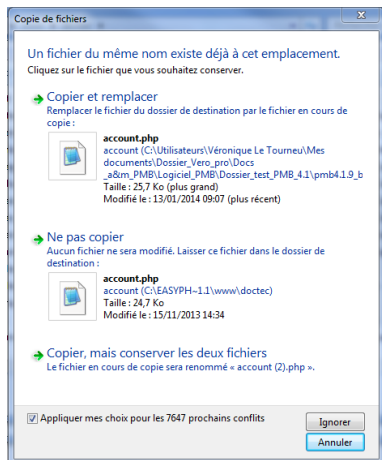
Copie de fichiers

Un fichier du même nom existe déjà à cet emplacement.
Cliquez sur le fichier que vous souhaitez conserver.

Copier et remplacer
Remplacer le fichier du dossier de destination par le fichier en cours de copie :

account.php
account (C:\Utilisateurs\Véronique Le Tourneu\Mes documents\Dossier_Vero_pro\Docs _a&m_PMB\Logiciel_PMB\Dossier_test_PMB_4.1\pmb4.1.9_b
Taille : 25,7 Ko (plus grand)
Modifié le : 13/01/2014 09:07 (plus récent)

Ne pas copier
Aucun fichier ne sera modifié. Laisser ce fichier dans le dossier de destination :

account.php
account (C:\EASYPH~1.1\www\doctec)
Taille : 24,7 Ko
Modifié le : 15/11/2013 14:34

Copier, mais conserver les deux fichiers
Le fichier en cours de copie sera renommé « account (2).php ».

Appliquer mes choix pour les 7647 prochains conflits

Ignorer
Annuler